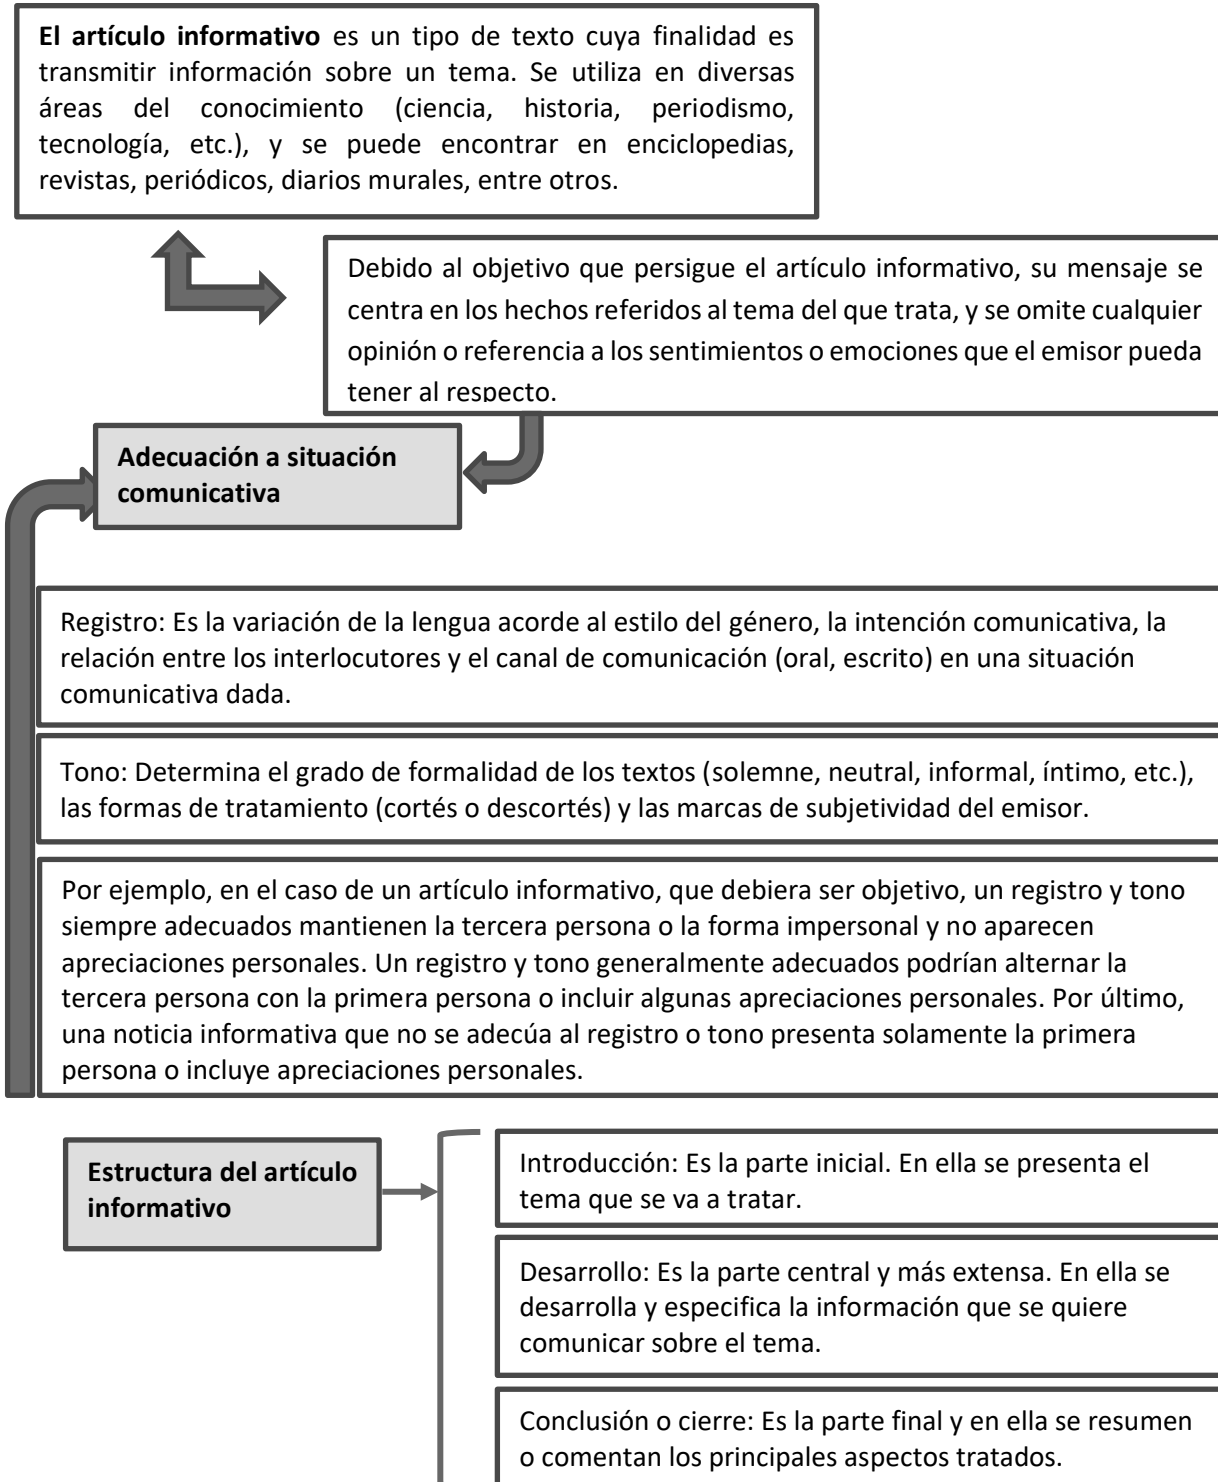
**El artículo informativo** es un tipo de texto cuya finalidad es transmitir información sobre un tema. Se utiliza en diversas áreas del conocimiento (ciencia, historia, periodismo, tecnología, etc.), y se puede encontrar en enciclopedias, revistas, periódicos, diarios murales, entre otros.

Debido al objetivo que persigue el artículo informativo, su mensaje se centra en los hechos referidos al tema del que trata, y se omite cualquier opinión o referencia a los sentimientos o emociones que el emisor pueda tener al respecto.

**Adecuación a situación comunicativa**

Registro: Es la variación de la lengua acorde al estilo del género, la intención comunicativa, la relación entre los interlocutores y el canal de comunicación (oral, escrito) en una situación comunicativa dada.

Tono: Determina el grado de formalidad de los textos (solemne, neutral, informal, íntimo, etc.), las formas de tratamiento (cortés o descortés) y las marcas de subjetividad del emisor.

Por ejemplo, en el caso de un artículo informativo, que debiera ser objetivo, un registro y tono siempre adecuados mantienen la tercera persona o la forma impersonal y no aparecen apreciaciones personales. Un registro y tono generalmente adecuados podrían alternar la tercera persona con la primera persona o incluir algunas apreciaciones personales. Por último, una noticia informativa que no se adecúa al registro o tono presenta solamente la primera persona o incluye apreciaciones personales.

**Estructura del artículo informativo**

Introducción: Es la parte inicial. En ella se presenta el tema que se va a tratar.

Desarrollo: Es la parte central y más extensa. En ella se desarrolla y especifica la información que se quiere comunicar sobre el tema.

Conclusión o cierre: Es la parte final y en ella se resumen o comentan los principales aspectos tratados.